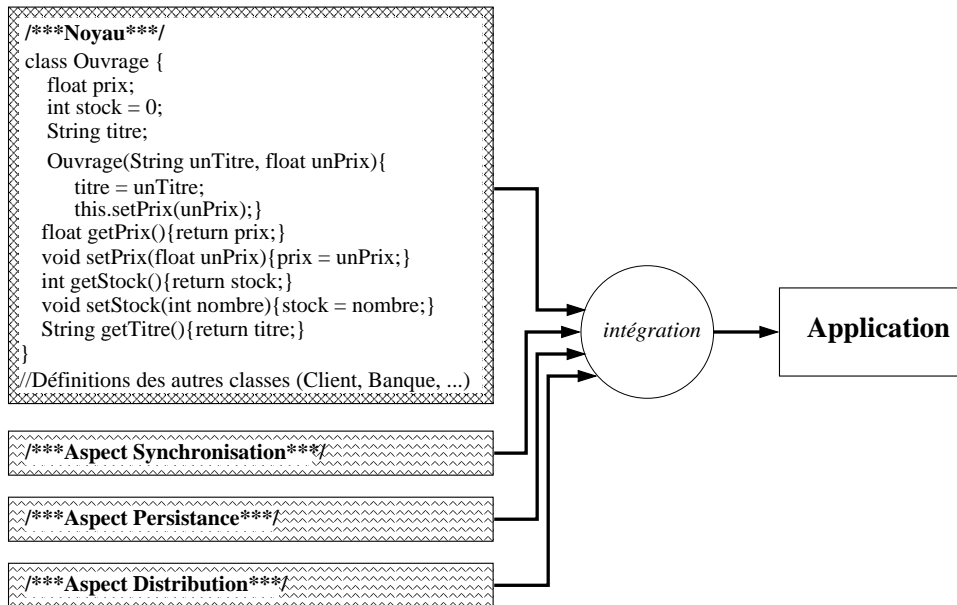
/***Noyau***/
class Ouvrage {
float prix;
int stock = 0;
String titre;
Ouvrage(String unTitre, float unPrix){
titre = unTitre;
this.setPrix(unPrix);}
float getPrix(){return prix;}
void setPrix(float unPrix){prix = unPrix;}
int getStock(){return stock;}
void setStock(int nombre){stock = nombre;}
String getTitre(){return titre;}
}
//Définitions des autres classes (Client, Banque, ...)

/***Aspect Synchronisation***/

/***Aspect Persistance***/

/***Aspect Distribution***/

intégration

Application